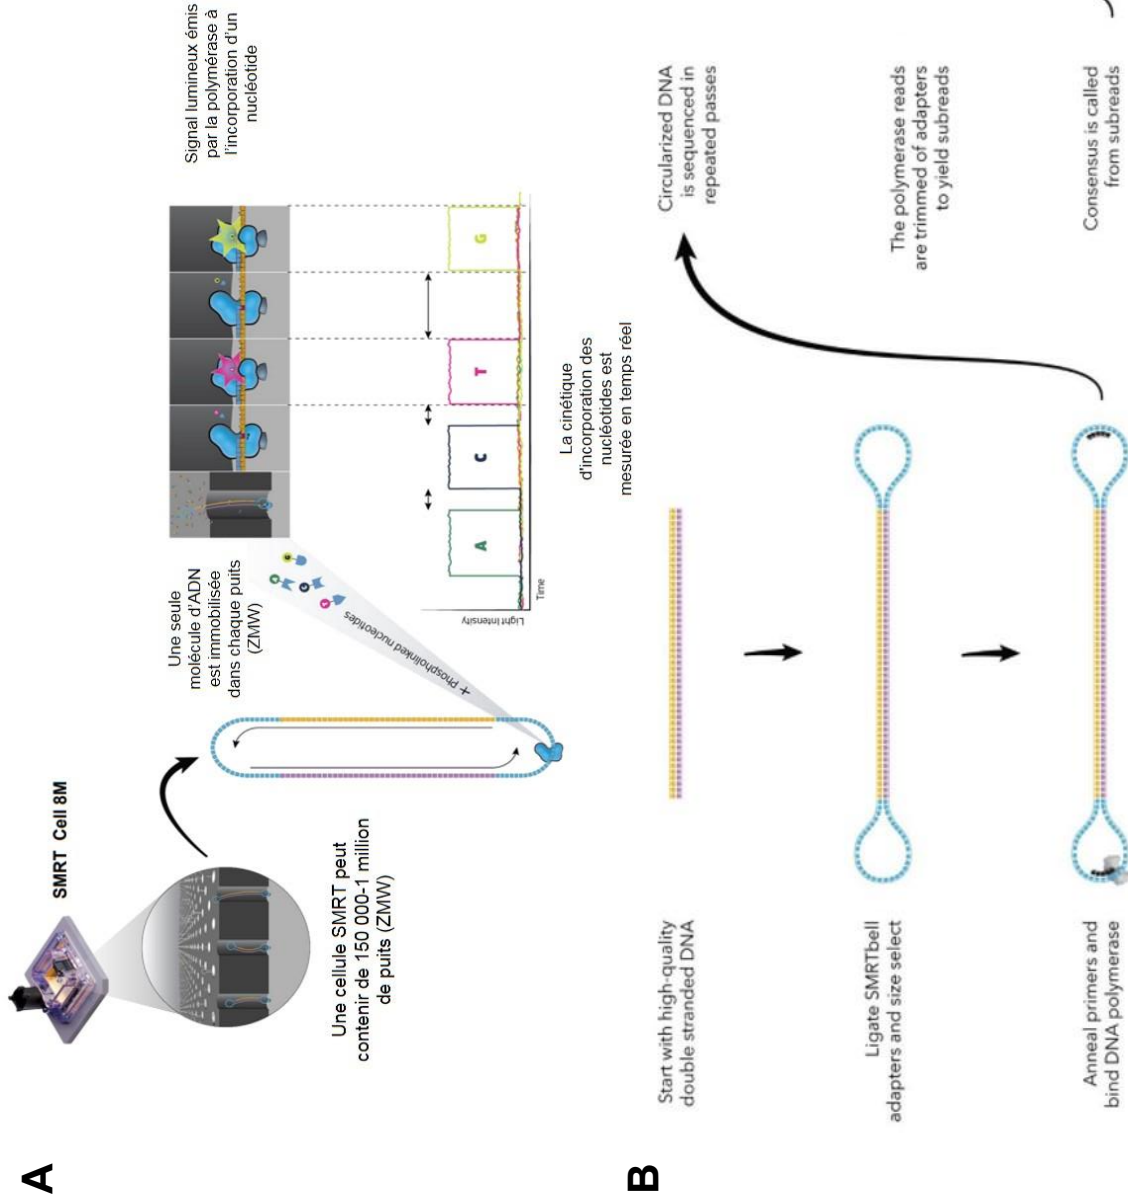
A

SMRT Cell 8M

Une cellule SMRT peut contenir de 150 000-1 million de puits (ZMW)

Une seule molécule d'ADN est immobilisée dans chaque puits (ZMW)

+ Phospholinked nucleotides

Signal lumineux émis par la polymérase à l'incorporation d'un nucléotide

Light intensity

Time

A

C

T

G

La cinétique d'incorporation des nucléotides est mesurée en temps réel

B

Start with high-quality double stranded DNA

Ligate SMRTbell adapters and size select

Anneal primers and bind DNA polymerase

Circularized DNA is sequenced in repeated passes

The polymerase reads are trimmed of adapters to yield subreads

Consensus is called from subreads